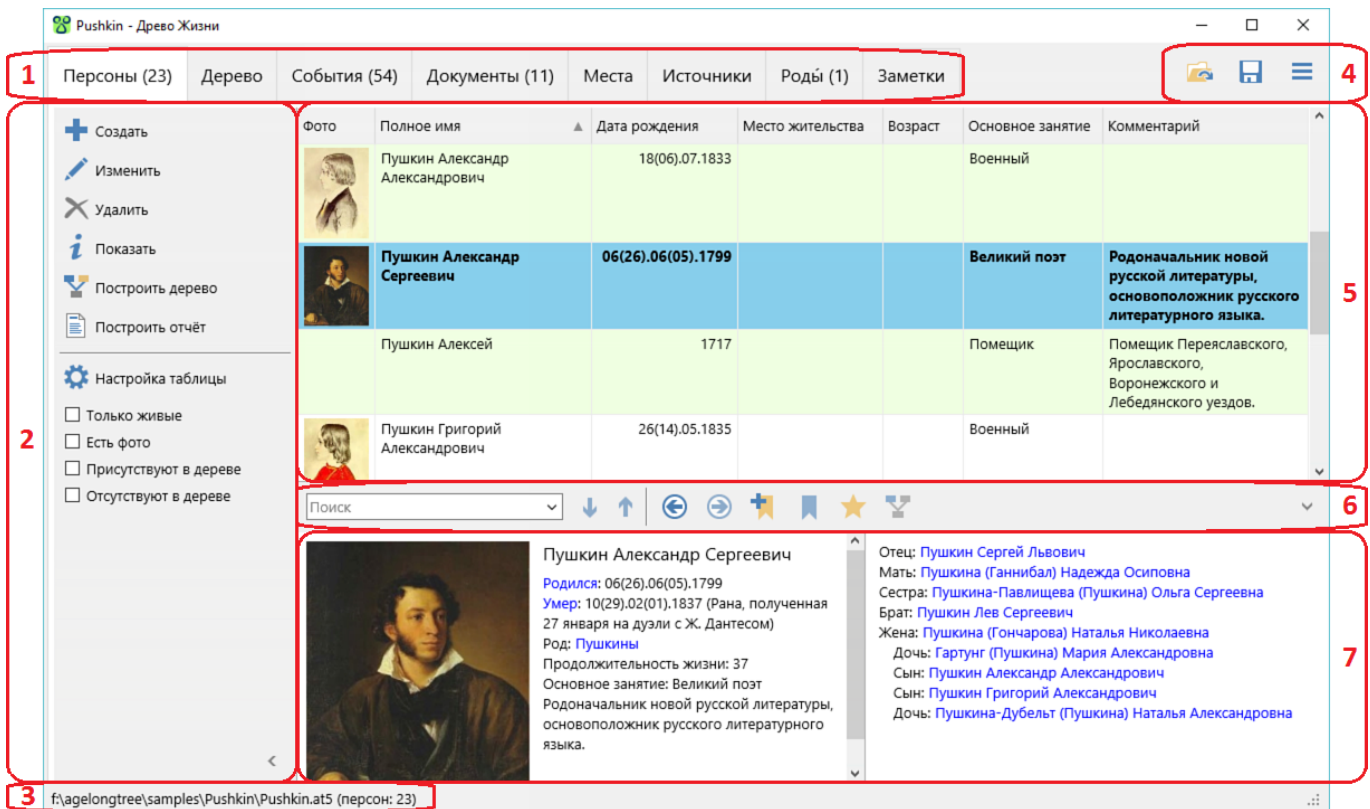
Pushkin - Древо Жизни

1 Персоны (23) Дерево События (54) Документы (11) Места Источники Роды́ (1) Заметки 4

2
Создать
Изменить
Удалить
Показать
Построить дерево
Построить отчёт
Настройка таблицы
☐ Только живые
☐ Есть фото
☐ Присутствуют в дереве
☐ Отсутствуют в дереве

| Фото | Полное имя | Дата рождения | Место жительства | Возраст | Основное занятие | Комментарий |
|---|---|---|---|---|---|---|
| | Пушкин Александр Александрович | 18(06).07.1833 | | | Военный | |
| | **Пушкин Александр Сергеевич** | **06(26).06(05).1799** | | | **Великий поэт** | **Родоначальник новой русской литературы, основоположник русского литературного языка.** |
| | Пушкин Алексей | 1717 | | | Помещик | Помещик Переяславского, Ярославского, Воронежского и Лебедянского уездов. |
| | Пушкин Григорий Александрович | 26(14).05.1835 | | | Военный | |

5

Поиск 6

Пушкин Александр Сергеевич
Родился: 06(26).06(05).1799
Умер: 10(29).02(01).1837 (Рана, полученная 27 января на дуэли с Ж. Дантесом)
Род: Пушкины
Продолжительность жизни: 37
Основное занятие: Великий поэт
Родоначальник новой русской литературы, основоположник русского литературного языка.

Отец: Пушкин Сергей Львович
Мать: Пушкина (Ганнибал) Надежда Осиповна
Сестра: Пушкина-Павлищева (Пушкина) Ольга Сергеевна
Брат: Пушкин Лев Сергеевич
Жена: Пушкина (Гончарова) Наталья Николаевна
Дочь: Гартунг (Пушкина) Мария Александровна
Сын: Пушкин Александр Александрович
Сын: Пушкин Григорий Александрович
Дочь: Пушкина-Дубельт (Пушкина) Наталья Александровна

7

3 f:\agelongtree\samples\Pushkin\Pushkin.at5 (персон: 23)